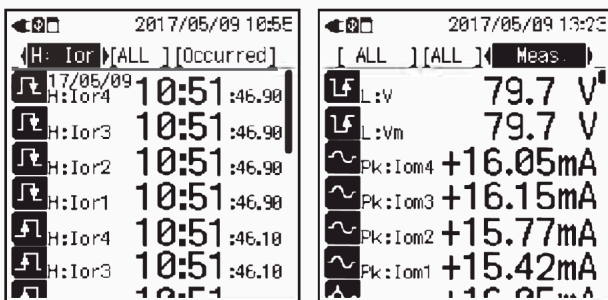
2017/05/09 10:55
H: Ior ALL ][Occurred]
17/05/09 H:Ior4 10:51 :46.90
H:Ior3 10:51 :46.90
H:Ior2 10:51 :46.90
H:Ior1 10:51 :46.90
H:Ior4 10:51 :46.10
H:Ior3 10:51 :46.10
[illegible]

2017/05/09 13:23
[ ALL ][ALL ] Meas.
L:V 79.7 V
L:Vm 79.7 V
Pk:Iom4 +16.05mA
Pk:Iom3 +16.15mA
Pk:Iom2 +15.77mA
Pk:Iom1 +15.42mA
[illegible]